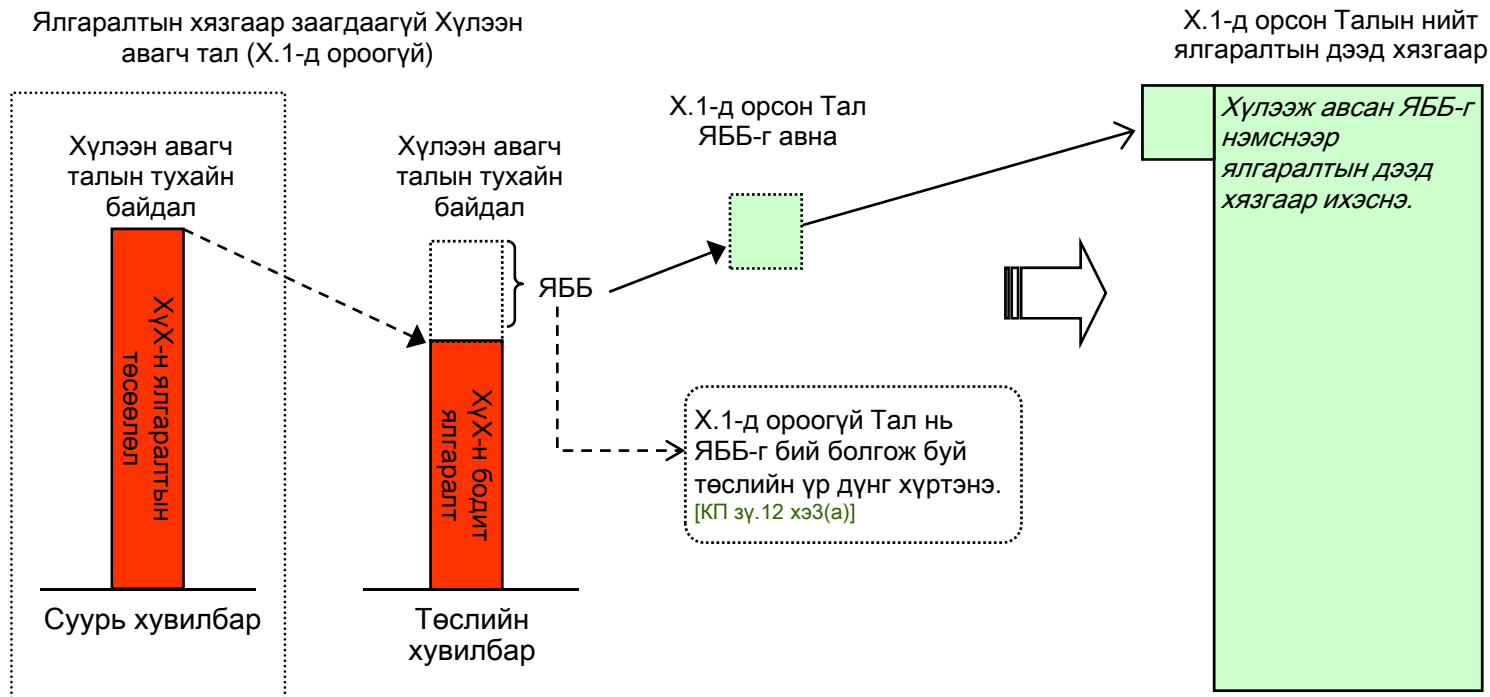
Ялгаралтын хязгаар заагдаагүй Хүлээн авагч тал (Х.1-д ороогүй)

Х.1-д орсон Талын нийт ялгаралтын дээд хязгаар

Хүлээн авагч талын тухайн байдал

ХуХ-н ялгаралтын төсөөлөл

Суурь хувилбар

Хүлээн авагч талын тухайн байдал

ХуХ-н бодит ялгаралт

Төслийн хувилбар

ЯББ

Х.1-д орсон Тал ЯББ-г авна

Х.1-д ороогүй Тал нь ЯББ-г бий болгож буй төслийн үр дүнг хүртэнэ. [КП зү.12 хэ3(а)]

Хүлээж авсан ЯББ-г нэмснээр ялгаралтын дээд хязгаар ихэснэ.